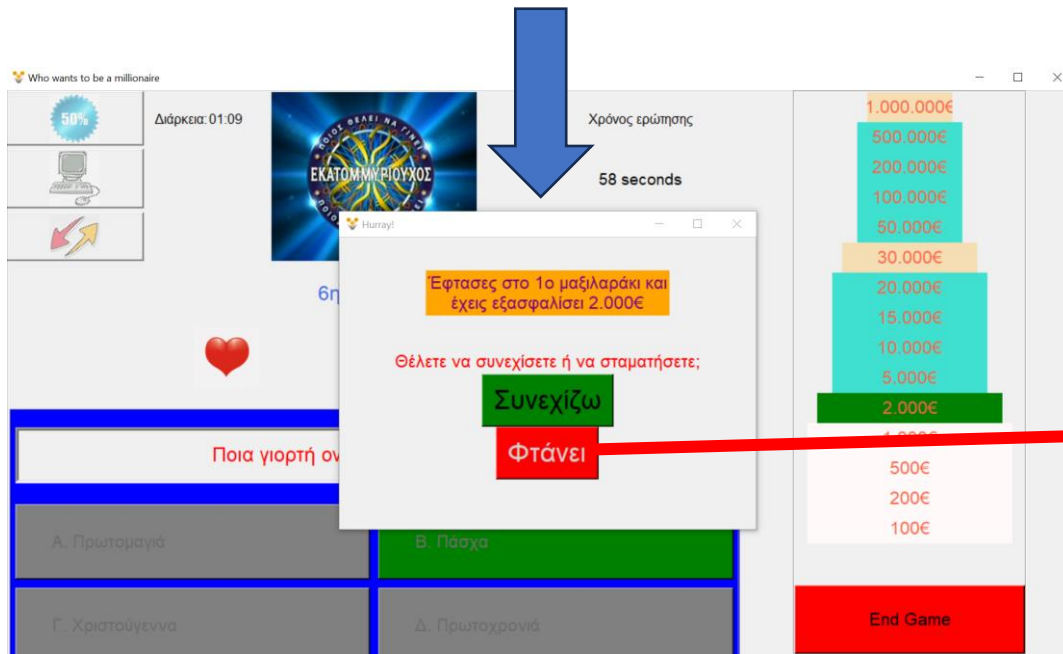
Who wants to be a millionaire

50%

Διάρκεια: 01:09

ΠΟΙΟΣ ΘΕΛΕΙ ΝΑ ΓΙΝΕΙ
ΕΚΑΤΟΜΜΥΡΙΟΥΧΟΣ

Χρόνος ερώτησης

58 seconds

6η

Hurray!

Έφτασες στο 1ο μαξιλαράκι και έχεις εξασφαλίσει 2.000€

Θέλετε να συνεχίσετε ή να σταματήσετε;

Συνεχίζω

Φτάνει

Ποια γιορτή ον

Α. Πρωτομαγιά

Β. Πάσχα

Γ. Χριστούγεννα

Δ. Πρωτοχρονιά

1.000.000€
500.000€
200.000€
100.000€
50.000€
30.000€
20.000€
15.000€
10.000€
5.000€
2.000€
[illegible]
500€
200€
100€

End Game